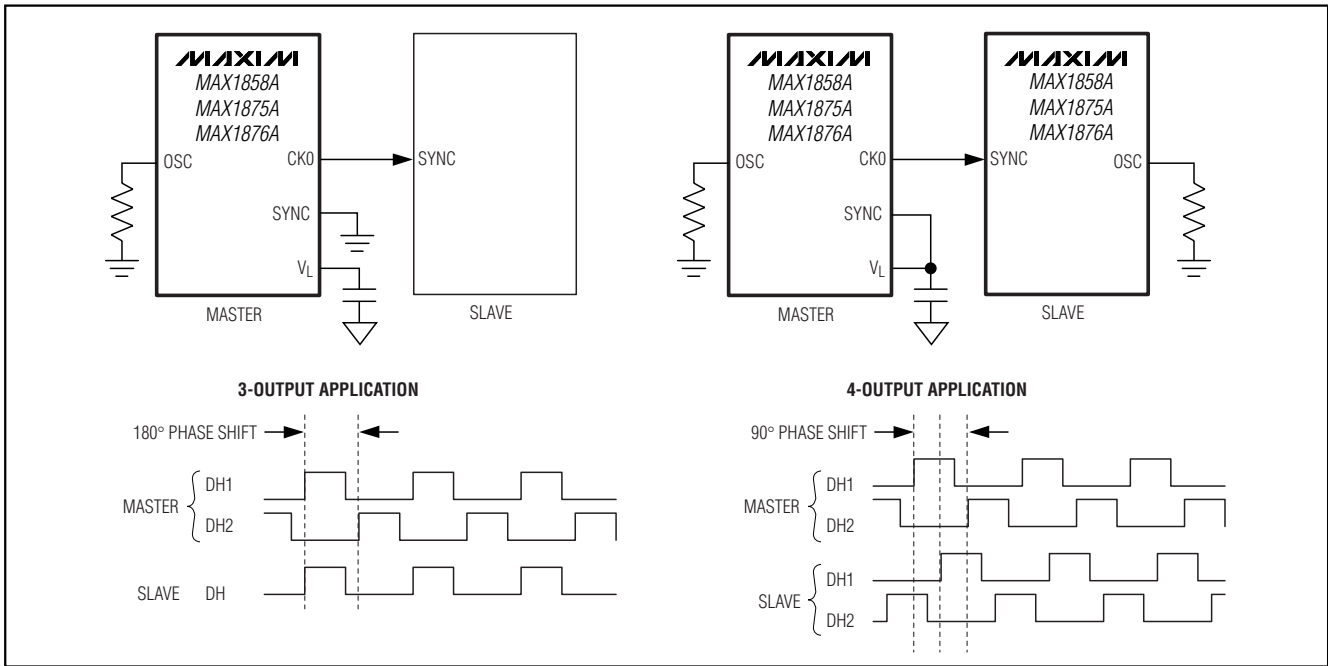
MAXIM
MAX1858A
MAX1875A
MAX1876A

OSC
CKO
SYNC
$V_L$
MASTER

SYNC
SLAVE

3-OUTPUT APPLICATION

180° PHASE SHIFT

MASTER
DH1
DH2

SLAVE DH

MAXIM
MAX1858A
MAX1875A
MAX1876A

OSC
CKO
SYNC
$V_L$
MASTER

MAXIM
MAX1858A
MAX1875A
MAX1876A

SYNC
OSC
SLAVE

4-OUTPUT APPLICATION

90° PHASE SHIFT

MASTER
DH1
DH2

SLAVE
DH1
DH2